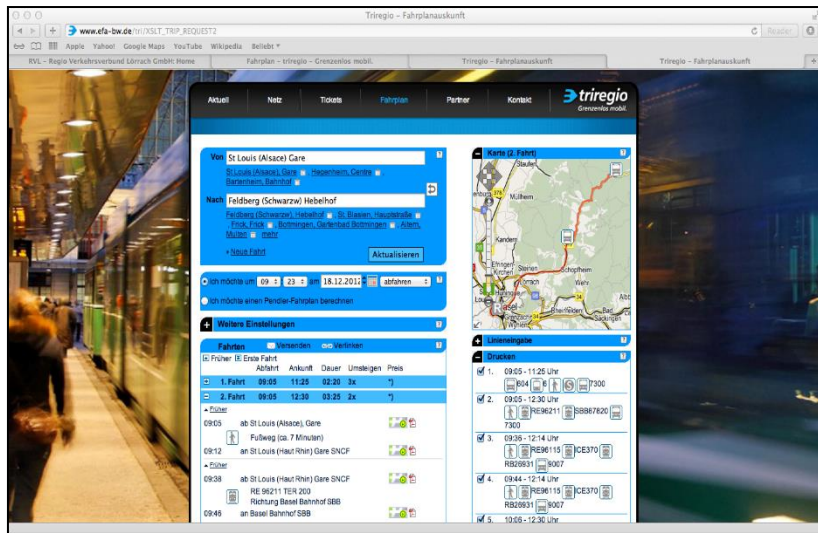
Triregio – Fahrplanauskunft

www.efa-bw.de/trl/XSLT_TRIP_REQUEST2

Reader

Apple Yahoo! Google Maps YouTube Wikipedia Beliebt

RVL – Regio Verkehrsverbund Lörrach GmbH: Home | Fahrplan – triregio – Grenzenlos mobil. | Triregio – Fahrplanauskunft | Triregio – Fahrplanauskunft

Aktuell Netz Tickets Fahrplan Partner Kontakt

triregio
Grenzenlos mobil.

Von St Louis (Alsace) Gare

St Louis (Alsace), Gare Hegenheim, Centre Bartenheim, Bahnhof

Nach Feldberg (Schwarzw) Hebelhof

Feldberg (Schwarzw), Hebelhof St. Blasien, Hauptstraße Frick, Frick Bottmingen, Gartenbad Bottmingen Altern, Multen mehr

» Neue Fahrt

Aktualisieren

Ich möchte um 09 : 23 am 18.12.2012 abfahren

Ich möchte einen Pendler-Fahrplan berechnen

Weitere Einstellungen

Fahrten Versenden Verlinken

Früher Erste Fahrt

| | Abfahrt | Ankunft | Dauer | Umsteigen | Preis |
|---|---|---|---|---|---|
| 1. Fahrt | 09:05 | 11:25 | 02:20 | 3x | *) |
| 2. Fahrt | 09:05 | 12:30 | 03:25 | 2x | *) |

▲ Früher
09:05 ab St Louis (Alsace), Gare
Fußweg (ca. 7 Minuten)
09:12 an St Louis (Haut Rhin) Gare SNCF

▲ Früher
09:38 ab St Louis (Haut Rhin) Gare SNCF
RE 96211 TER 200
Richtung Basel Bahnhof SBB
09:46 an Basel Bahnhof SBB

Karte (2. Fahrt)

Staufen
Müllheim
Kandern
Steinen
Schopfheim
Wehr
Rheinfelden
Säckingen

Linieneingabe

Drucken

1. 09:05 - 11:25 Uhr
604 7300

2. 09:05 - 12:30 Uhr
RE96211 SBB87820 7300

3. 09:36 - 12:14 Uhr
RE96115 ICE370 RB26931 8007

4. 09:44 - 12:14 Uhr
RE96115 ICE370 RB26931 8007

5. 10:06 - 12:30 Uhr